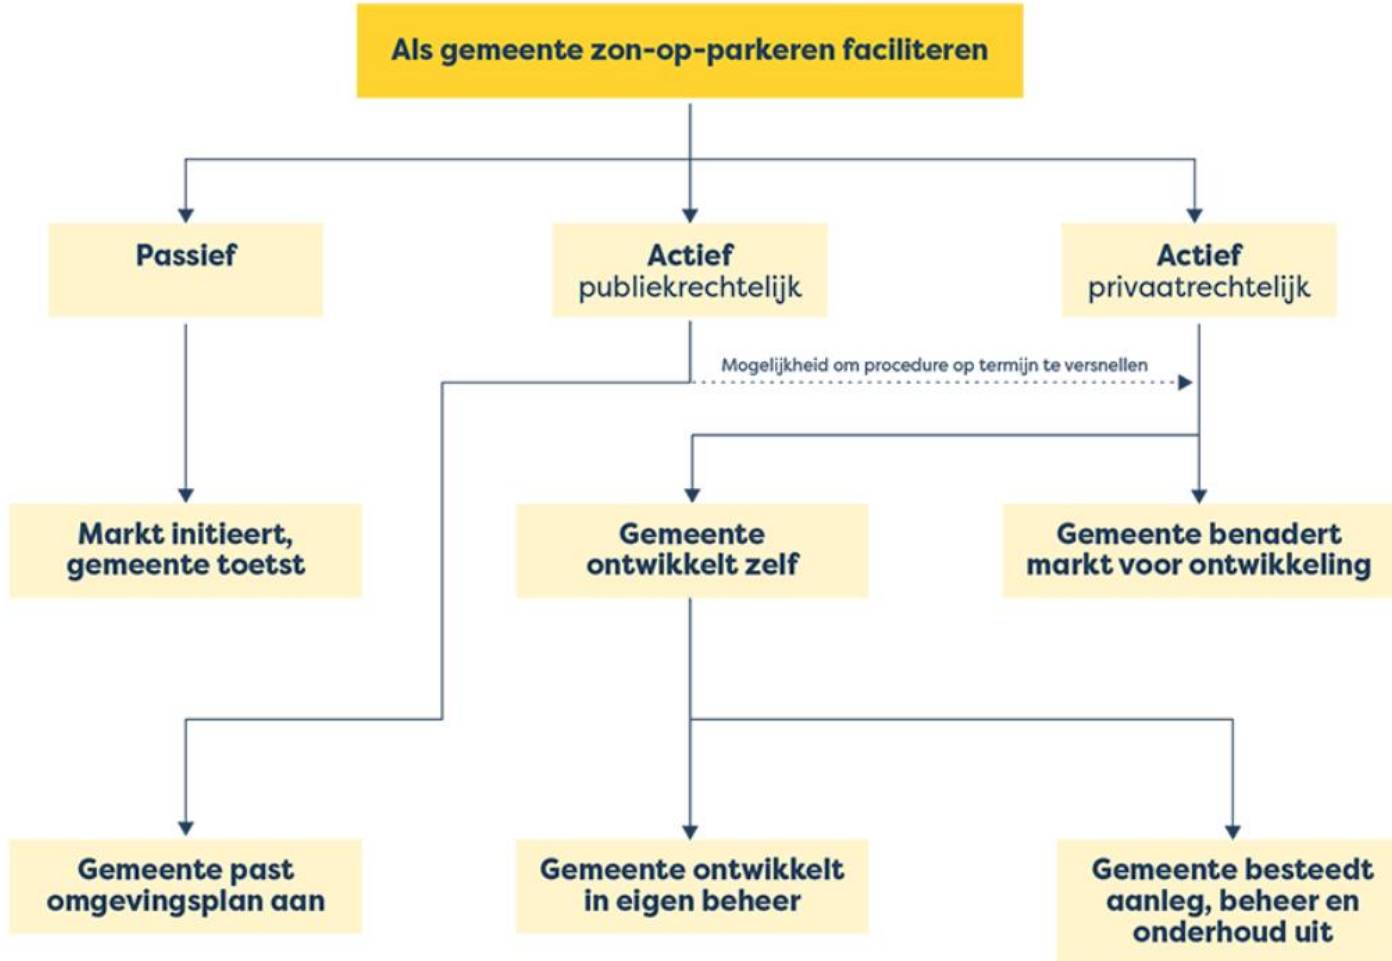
Als gemeente zon-op-parkeren faciliteren

Passief

Actief
publiekrechtelijk

Actief
privaatrechtelijk

Mogelijkheid om procedure op termijn te versnellen

Markt initieert, gemeente toetst

Gemeente ontwikkelt zelf

Gemeente benadert markt voor ontwikkeling

Gemeente past omgevingsplan aan

Gemeente ontwikkelt in eigen beheer

Gemeente besteedt aanleg, beheer en onderhoud uit